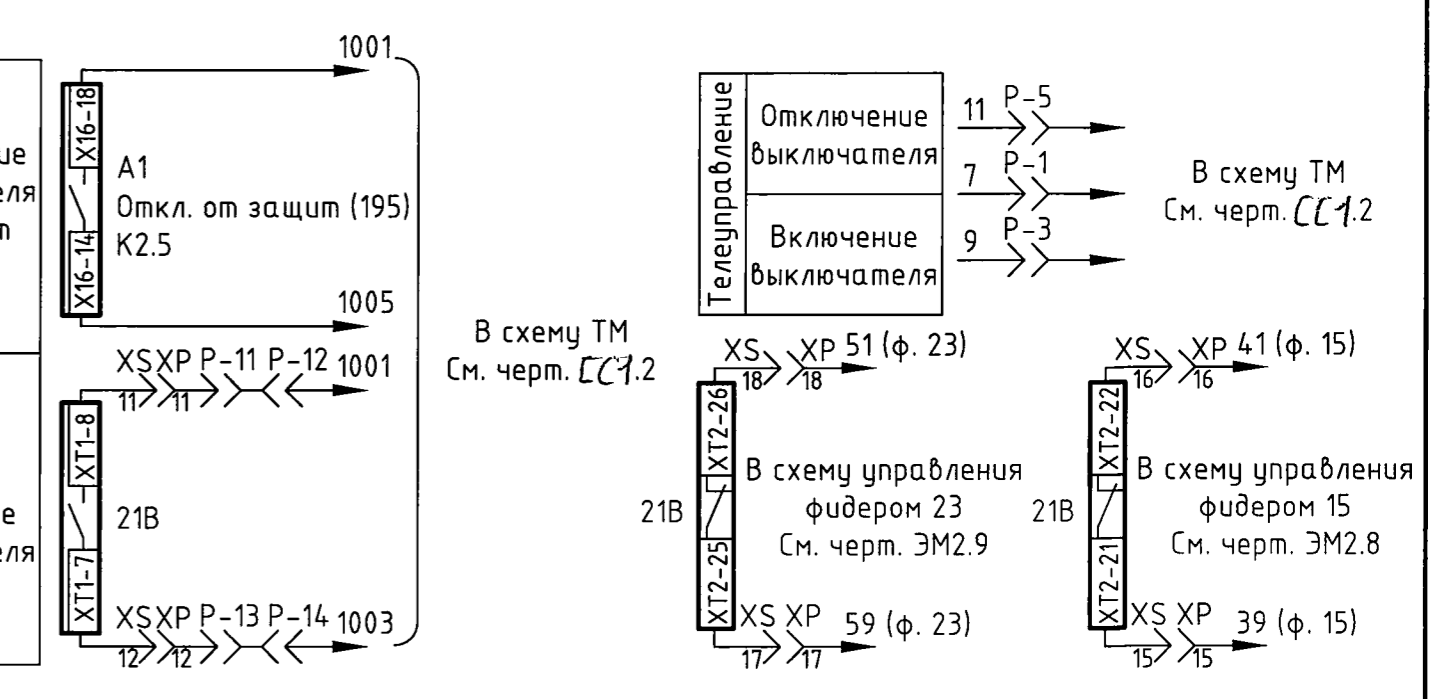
ие
еля
т

е
еля

1001
X16-18
A1
Откл. от защит (195)
K2.5
X16-14
1005
XS XP P-11 P-12 1001
11 11
XT1-8
21B
XT1-7
XS XP P-13 P-14 1003
12 12

В схему ТМ
См. черт. СС1.2

Телеуправление
Отключение выключателя
Включение выключателя
11 P-5
7 P-1
9 P-3
В схему ТМ
См. черт. СС1.2

XS XP 51 (ф. 23)
18 18
XT2-26
В схему управления фидером 23
См. черт. ЭМ2.9
21B
XT2-25
XS XP 59 (ф. 23)
17 17

XS XP 41 (ф. 15)
16 16
XT2-22
В схему управления фидером 15
См. черт. ЭМ2.8
21B
XT2-21
XS XP 39 (ф. 15)
15 15